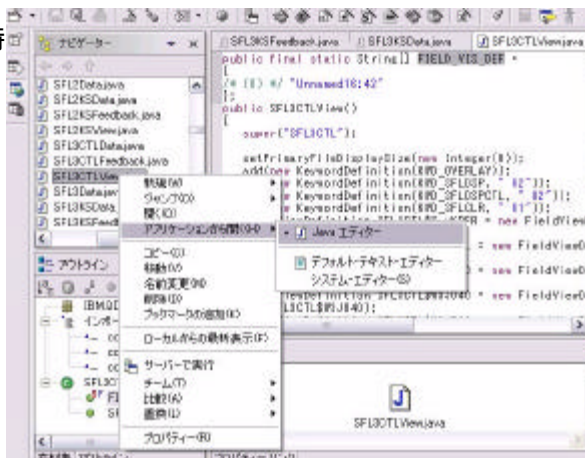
ナビゲーター

SFL2Data.java
SFL2KSData.java
SFL2KSFeedback.java
SFL2KSView.java
SFL3CTLData.java
SFL3CTLFeedback.java
SFL3CTLView.java
SFL3Data.java
SFL3KSData.java
SFL3KSFeed

SFL3KSFeedback.java
SFL3KSData.java
SFL3CTLView.java

public final static String[] FIELD_VIS_DEF =
{
/* (0) */ "Unnamed16:42"
};
public SFL3CTLView()
{
super("SFL3CTL");

setPrimaryFileDisplaySize(new Integer(8));
add(new KeywordDefinition(KWD_OVERLAY));
= new KeywordDefinition(KWD_SFLDSP, " 82"));
= new KeywordDefinition(KWD_SFLDSPCTL, " 82"));
= new KeywordDefinition(KWD_SFLCLR, " 81"));

= new FieldView
= new FieldView
= new FieldView

L3CTL$#1840);

新規(W)
ジャンプ(G)
開く(O)
アプリケーションから開く(H)
コピー(C)
移動(V)
名前変更(M)
削除(D)
ブックマークの追加(K)
ローカル・ヒストリーからの置換(F)
サーバーで実行
チーム(T)
比較(A)
置換(A)
プロパティー(R)

Java エディター
デフォルト・テキスト・エディター
システム・エディター(S)

アウトライン
IBM
インポート
SFL3CT
FI
SF

SFL3CTLView.java